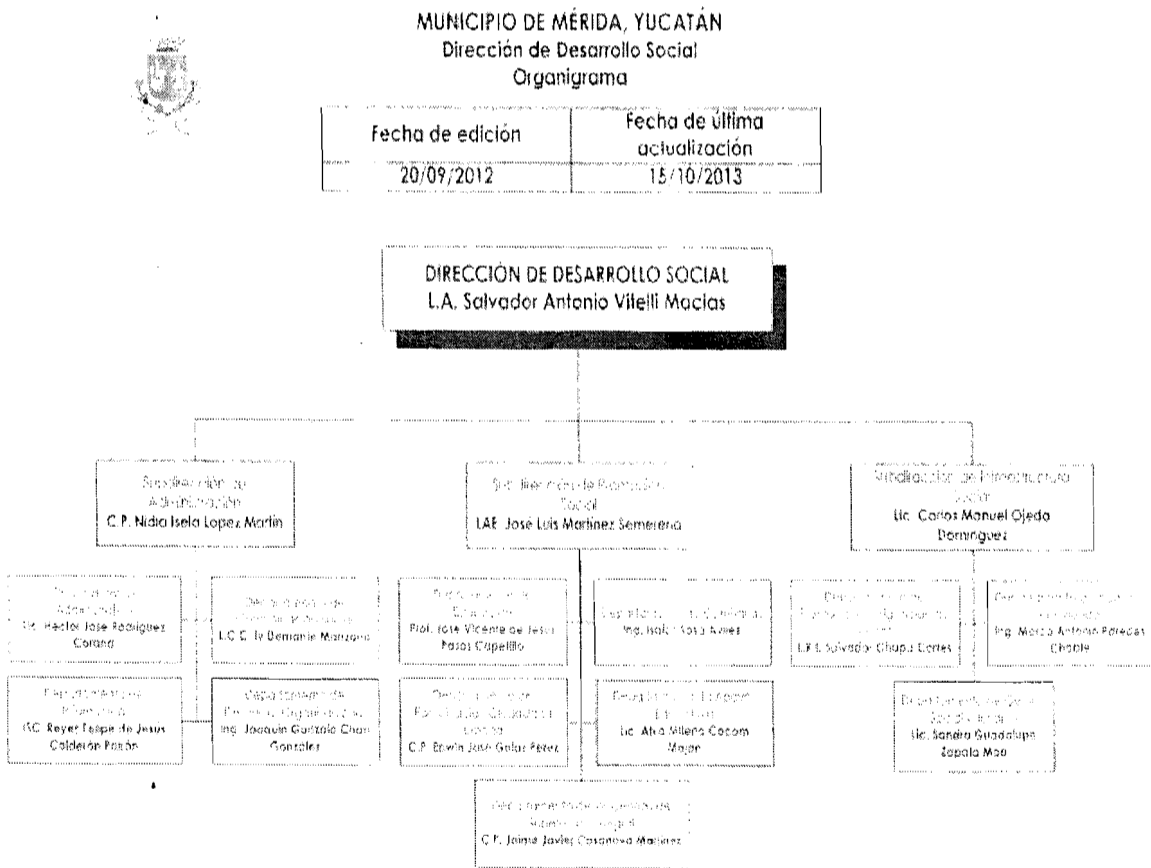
MUNICIPIO DE MÉRIDA, YUCATÁN
Dirección de Desarrollo Social
Organigrama

| Fecha de edición | Fecha de última actualización |
|---|---|
| 20/09/2012 | 15/10/2013 |

DIRECCIÓN DE DESARROLLO SOCIAL
L.A. Salvador Antonio Vitelli Macias

Subdirección de Administración
C.P. Nidia Isela Lopez Martin

Subdirección de Promoción Social
LAE. José Luis Martinez Semerena

Subdirección de Infraestructura Social
Lic. Carlos Manuel Ojeda Dominguez

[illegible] Administrativo
Lic. Hector José Rodriguez Corona

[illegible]
L.C.C. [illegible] Manzano

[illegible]
ISC. Reyes Felipe de Jesus Calderón Pasón

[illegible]
Ing. Joaquin Gonzalo Chan Gonzalez

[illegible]
Prof. José Vicente de Jesus Pasos Capetillo

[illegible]
Ing. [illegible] Sosa Aviles

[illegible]
C.P. Erwin José Golas Pérez

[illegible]
Lic. Alva Villena Cocom Mojon

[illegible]
C.P. Jaime Javier Casanova Martinez

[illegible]
L.E.I. Salvador Chuc Cortes

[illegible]
Ing. Marco Antonio Paredas Chable

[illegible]
Lic. Sandra Guadalupe Zapata Mao